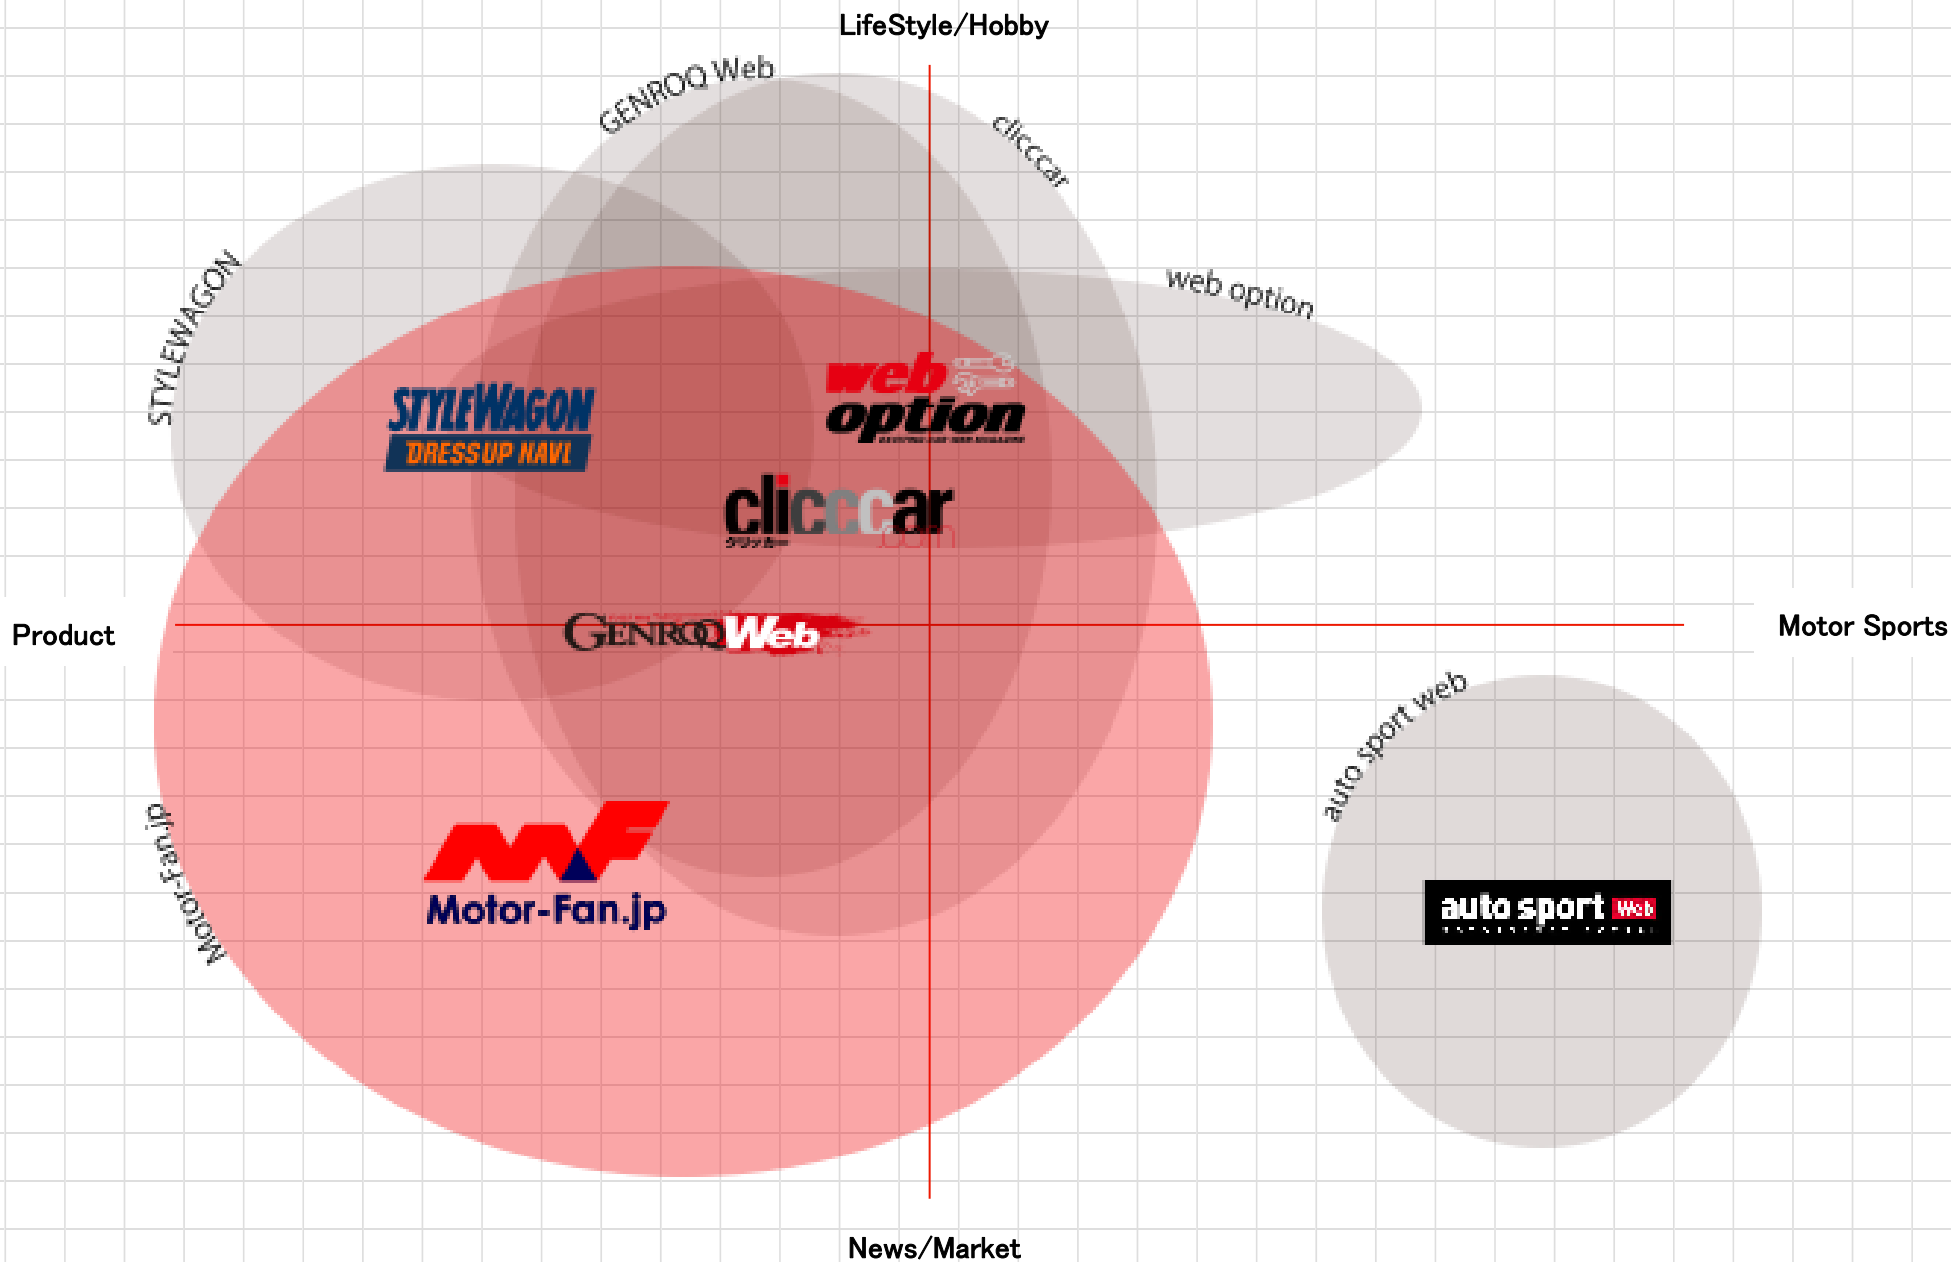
LifeStyle/Hobby

GENROQ Web

cliccar

web option

STYLEWAGON

STYLEWAGON DRESSUP NAVI

web option

cliccar.com

クリッカー

Product

GENROQ Web

Motor Sports

auto sport web

Motor-Fan.jp

Motor-Fan.jp

auto sport Web

News/Market